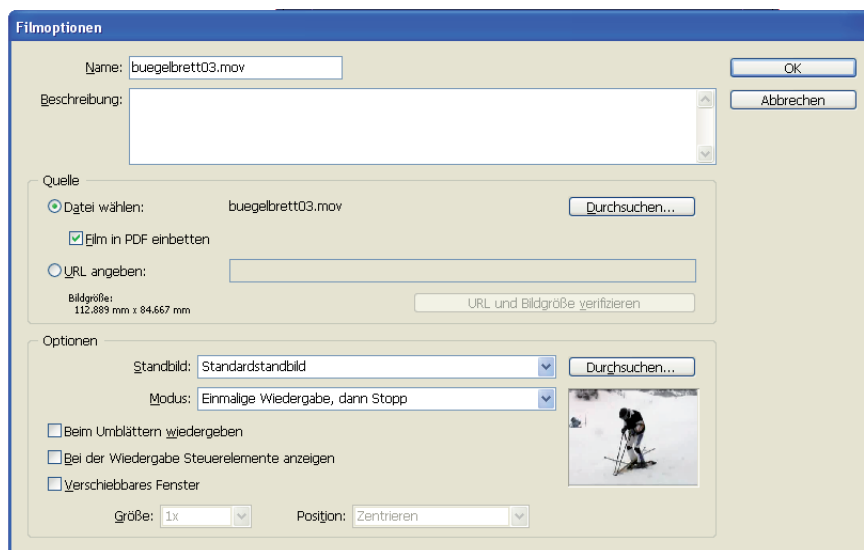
Filmoptionen

Name: buegelbrett03.mov

Beschreibung:

OK

Abbrechen

Quelle

Datei wählen: buegelbrett03.mov

Durchsuchen...

Film in PDF einbetten

URL angeben:

Bildgröße:
112.889 mm x 84.667 mm

URL und Bildgröße verifizieren

Optionen

Standbild: Standardstandbild

Durchsuchen...

Modus: Einmalige Wiedergabe, dann Stopp

Beim Umblättern wiedergeben

Bei der Wiedergabe Steuerelemente anzeigen

Verschiebbares Fenster

Größe: 1x

Position: Zentrieren